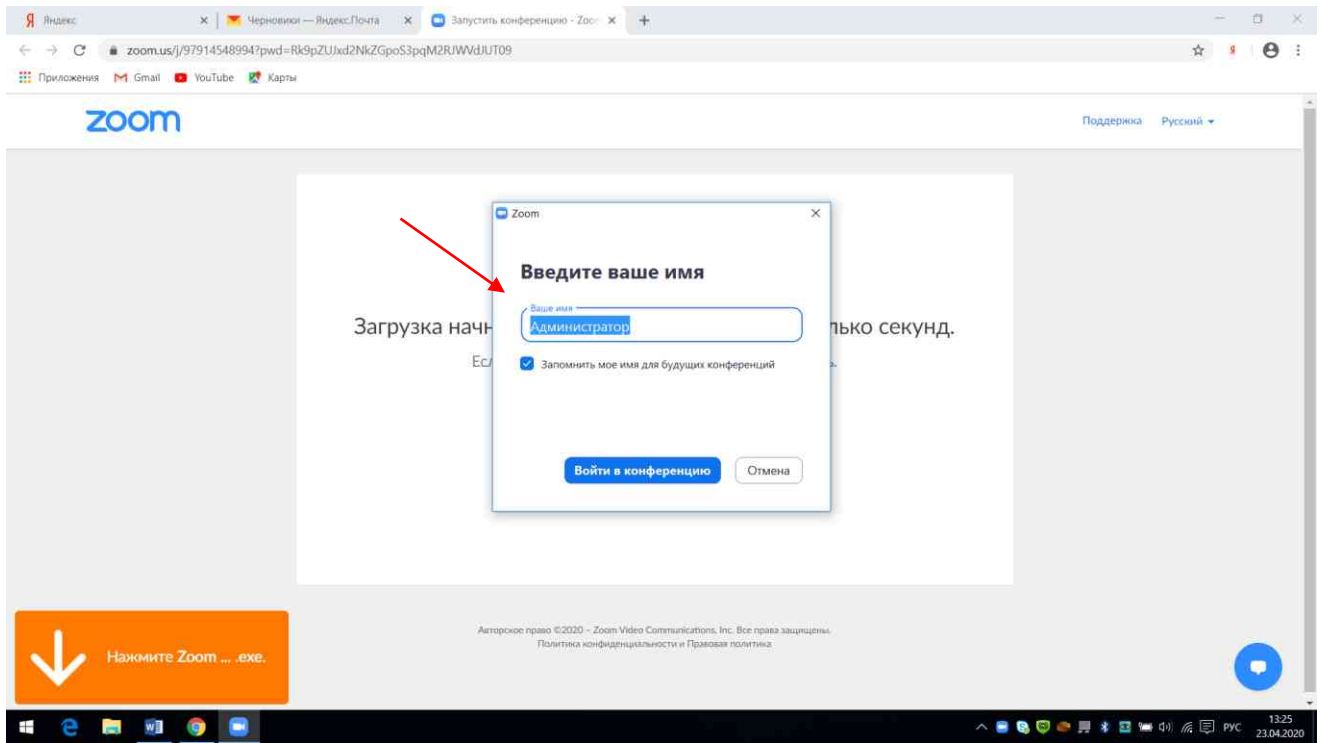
Я Яндекс
Черновики — Яндекс.Почта
Запустить конференцию - Zoo
zoom.us/j/97914548994?pwd=Rk9pZUJxd2NkZGpoS3pqM2RJWVdJUT09
Приложения Gmail YouTube Карты

zoom
Поддержка Русский

Загрузка начн
Есл
лько секунд.

Zoom
Введите ваше имя
Ваше имя
Администратор
Запомнить мое имя для будущих конференций
Войти в конференцию
Отмена

Нажмите Zoom ... .exe.

Авторское право ©2020 - Zoom Video Communications, Inc. Все права защищены.
Политика конфиденциальности и Правовая политика

РУС 13:25 23.04.2020